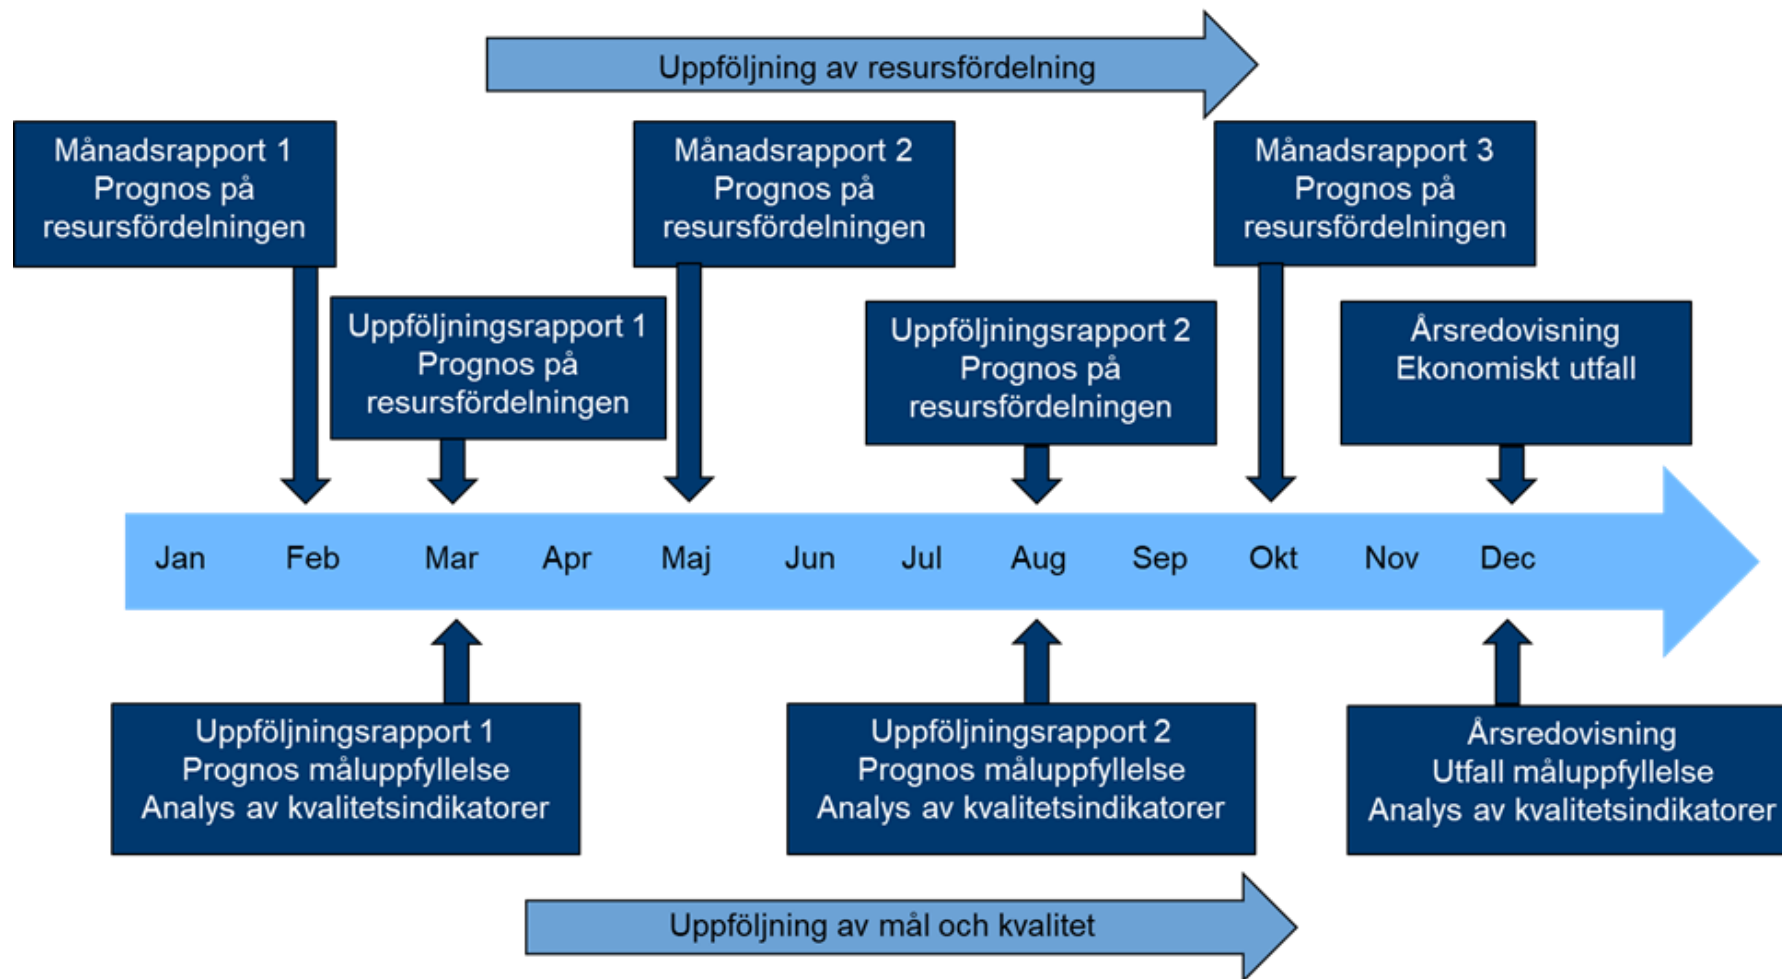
Uppföljning av resursfördelning

Månadsrapport 1
Prognos på
resursfördelningen

Månadsrapport 2
Prognos på
resursfördelningen

Månadsrapport 3
Prognos på
resursfördelningen

Uppföljningsrapport 1
Prognos på
resursfördelningen

Uppföljningsrapport 2
Prognos på
resursfördelningen

Årsredovisning
Ekonomiskt utfall

Jan Feb Mar Apr Maj Jun Jul Aug Sep Okt Nov Dec

Uppföljningsrapport 1
Prognos måluppfyllelse
Analys av kvalitetsindikatorer

Uppföljningsrapport 2
Prognos måluppfyllelse
Analys av kvalitetsindikatorer

Årsredovisning
Utfall måluppfyllelse
Analys av kvalitetsindikatorer

Uppföljning av mål och kvalitet